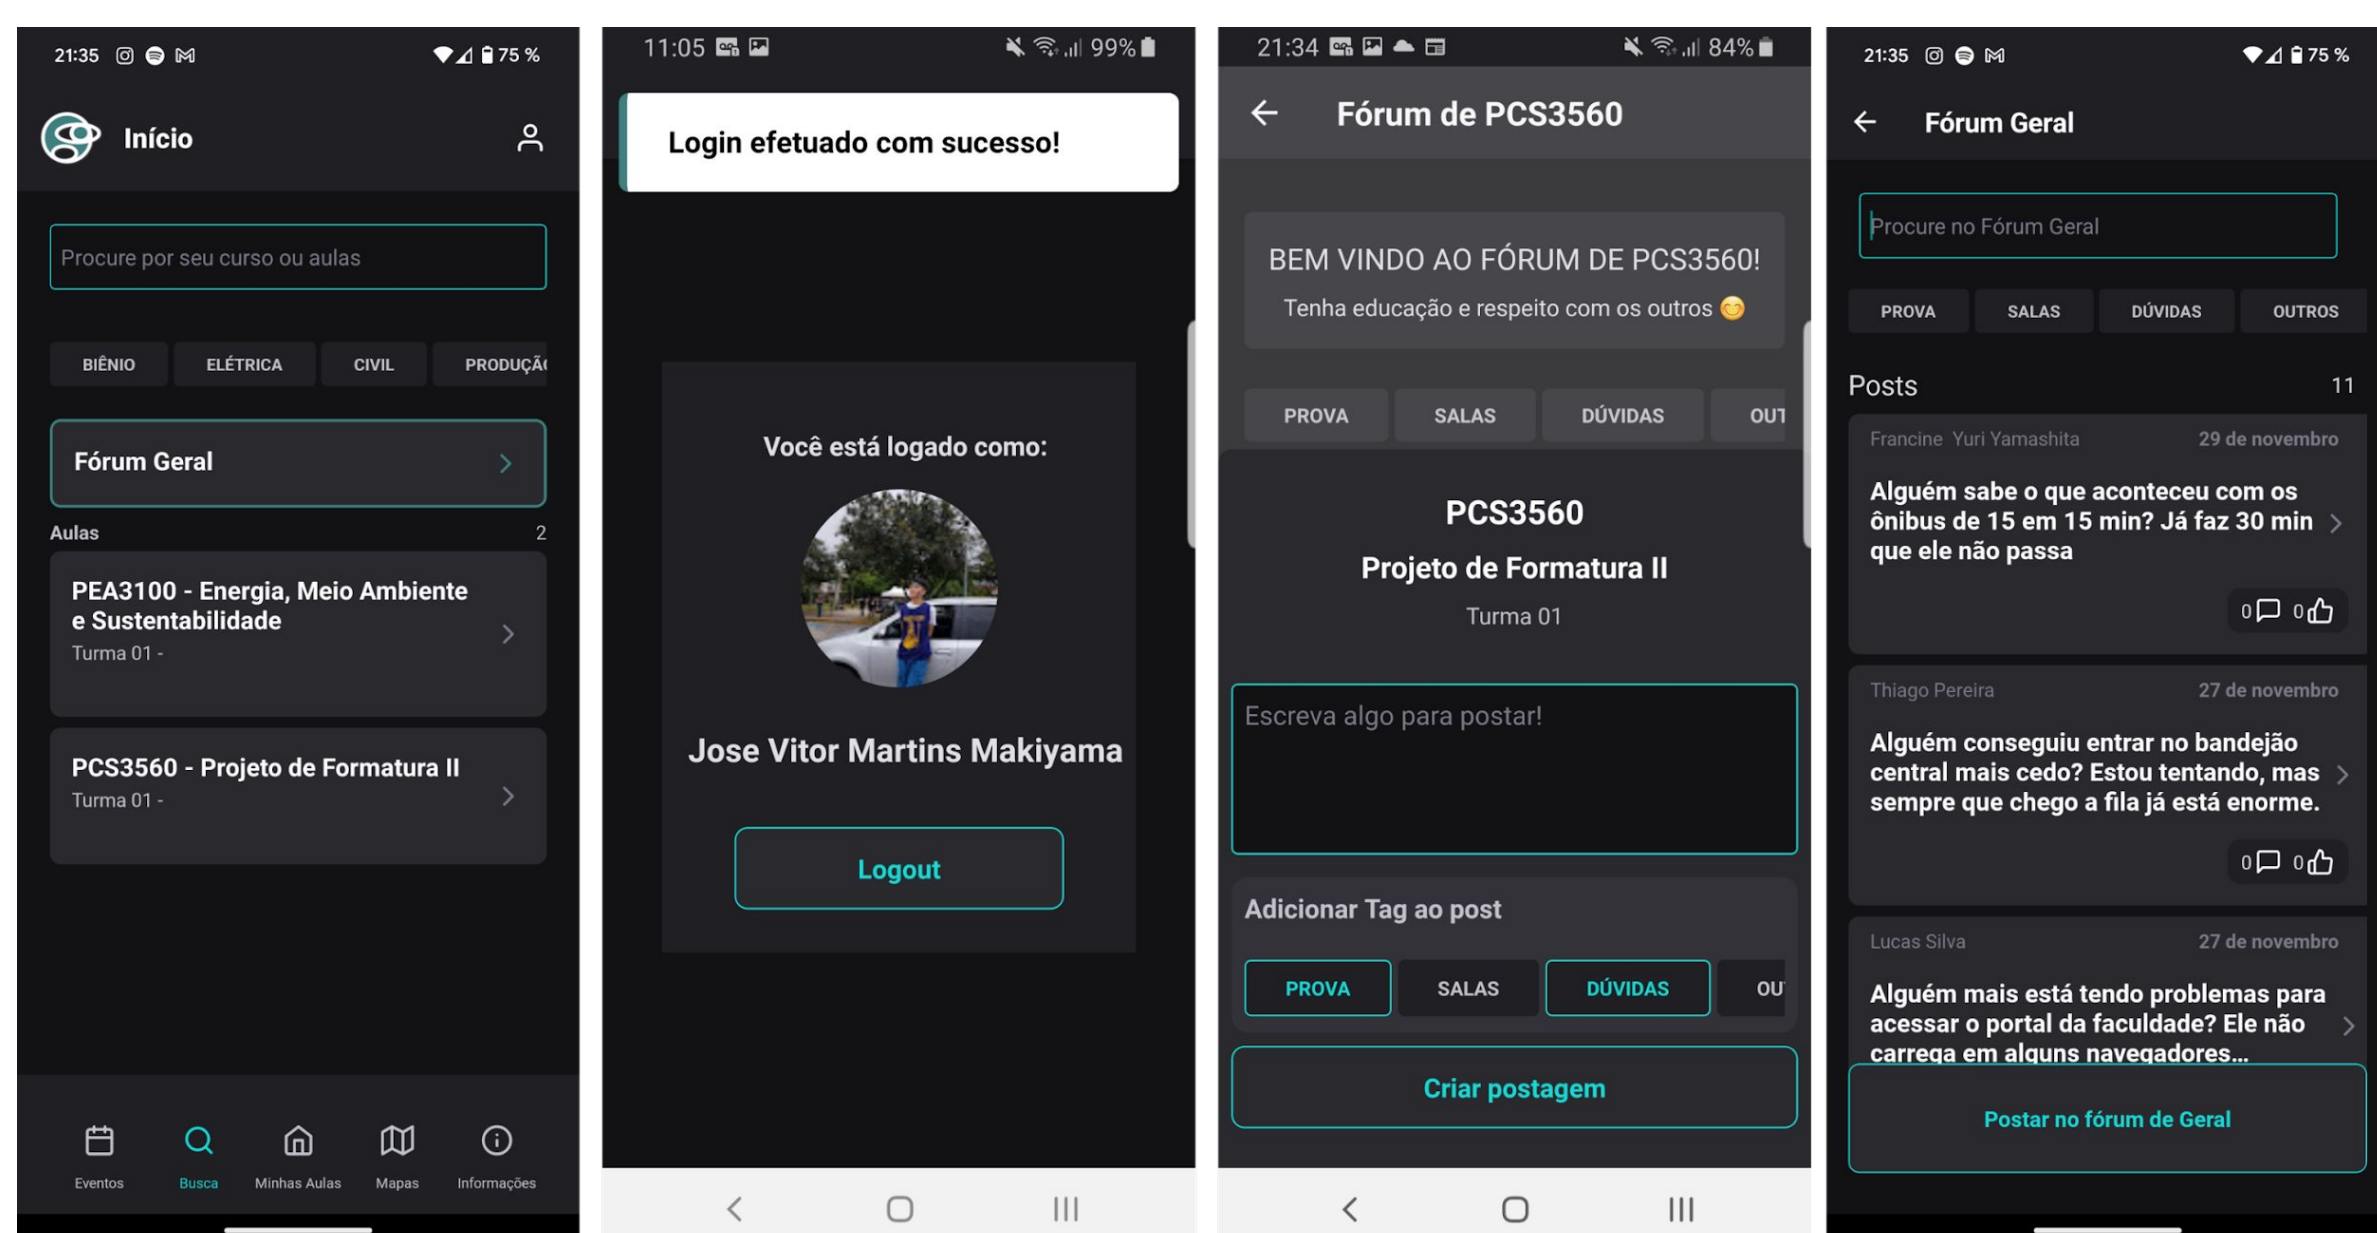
21:35 75 %

Início

Procure por seu curso ou aulas

BIÊNIO ELÉTRICA CIVIL PRODUÇÃ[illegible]

Fórum Geral

Aulas 2

PEA3100 - Energia, Meio Ambiente e Sustentabilidade
Turma 01 -

PCS3560 - Projeto de Formatura II
Turma 01 -

Eventos Busca Minhas Aulas Mapas Informações

11:05 99%

Login efetuado com sucesso!

Você está logado como:

Jose Vitor Martins Makiyama

Logout

21:34 84%

Fórum de PCS3560

BEM VINDO AO FÓRUM DE PCS3560!
Tenha educação e respeito com os outros

PROVA SALAS DÚVIDAS OUT

PCS3560
Projeto de Formatura II
Turma 01

Escreva algo para postar!

Adicionar Tag ao post

PROVA SALAS DÚVIDAS OU

Criar postagem

21:35 75 %

Fórum Geral

Procure no Fórum Geral

PROVA SALAS DÚVIDAS OUTROS

Posts 11

Francine Yuri Yamashita 29 de novembro
Alguém sabe o que aconteceu com os ônibus de 15 em 15 min? Já faz 30 min que ele não passa
0 0

Thiago Pereira 27 de novembro
Alguém conseguiu entrar no bandejão central mais cedo? Estou tentando, mas sempre que chego a fila já está enorme.
0 0

Lucas Silva 27 de novembro
Alguém mais está tendo problemas para acessar o portal da faculdade? Ele não carrega em alguns navegadores...

Postar no fórum de Geral